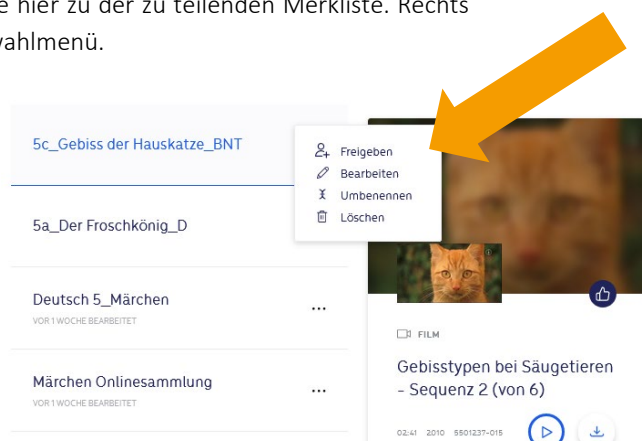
e hier zu der zu teilenden Merkliste. Rechts
wahlmenü.

5c_Gebiss der Hauskatze_BNT

Freigeben
Bearbeiten
Umbenennen
Löschen

5a_Der Froschkönig_D

Deutsch 5_Märchen
VOR 1 WOCHE BEARBEITET

Märchen Onlinesammlung
VOR 1 WOCHE BEARBEITET

FILM

Gebisstypen bei Säugetieren - Sequenz 2 (von 6)

02:41 2010 5501237-015